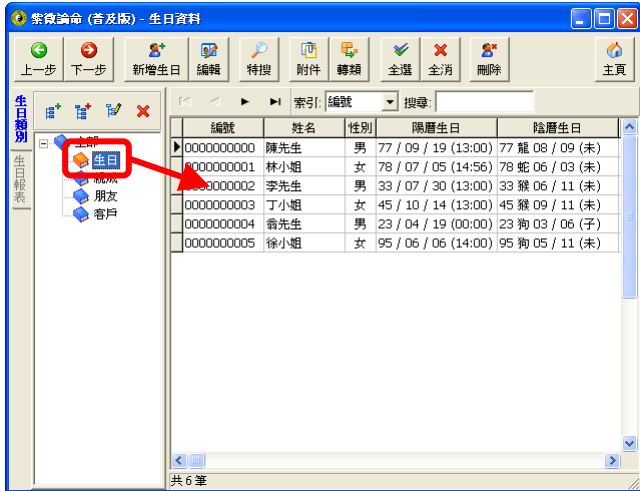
紫微論命 (普及版) - 生日資料

上一步 下一步 新增生日 編輯 特搜 附件 轉類 全選 全消 刪除 主頁

生日類別 生日報表

全部
生日
親戚
朋友
客戶

索引: 編號 搜尋:

| 編號 | 姓名 | 性別 | 陽曆生日 | 陰曆生日 |
|---|---|---|---|---|
| 0000000000 | 陳先生 | 男 | 77 / 09 / 19 (13:00) | 77 龍 08 / 09 (未) |
| 0000000001 | 林小姐 | 女 | 78 / 07 / 05 (14:56) | 78 蛇 06 / 03 (未) |
| 0000000002 | 李先生 | 男 | 33 / 07 / 30 (13:00) | 33 猴 06 / 11 (未) |
| 0000000003 | 丁小姐 | 女 | 45 / 10 / 14 (13:00) | 45 猴 09 / 11 (未) |
| 0000000004 | 翁先生 | 男 | 23 / 04 / 19 (00:00) | 23 狗 03 / 06 (子) |
| 0000000005 | 徐小姐 | 女 | 95 / 06 / 06 (14:00) | 95 狗 05 / 11 (未) |

共 6 筆